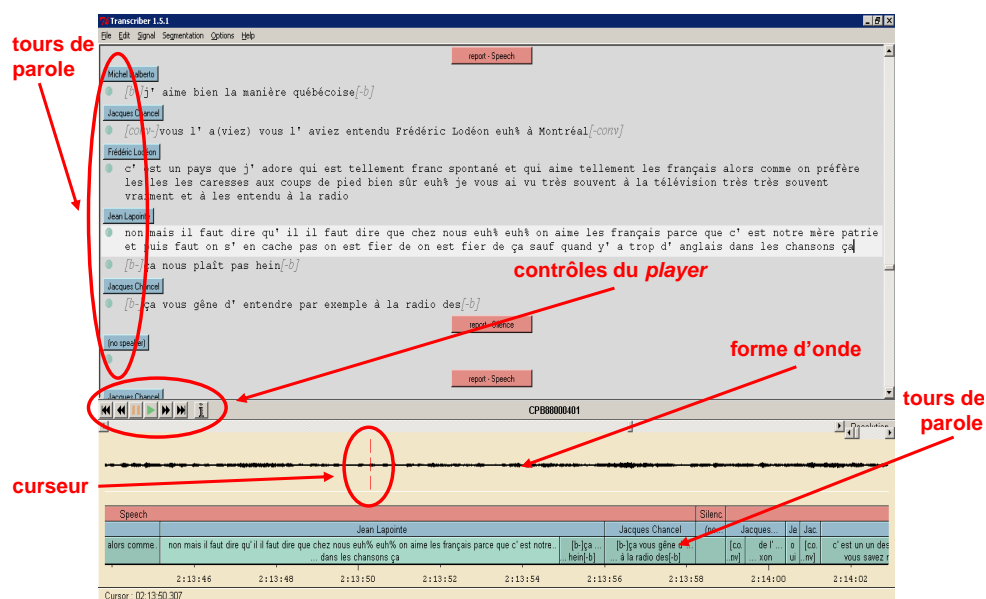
tours de parole

Transcriber 1.5.1

File Edit Signal Segmentation Options Help

report - Speech

Michel Dalberto

[b-]j' aime bien la manière québécoise[-b]

Jacques Chancel

[conv-]vous l' a(viez) vous l' aviez entendu Frédéric Lodéon euh% à Montréal[-conv]

Frédéric Lodéon

c' est un pays que j' adore qui est tellement franc spontané et qui aime tellement les français alors comme on préfère les les les caresses aux coups de pied bien sûr euh% je vous ai vu très souvent à la télévision très très souvent vraiment et à les entendu à la radio

Jean Lapointe

non mais il faut dire qu' il il faut dire que chez nous euh% euh% on aime les français parce que c' est notre mère patrie et puis faut on s' en cache pas on est fier de on est fier de ça sauf quand y' a trop d' anglais dans les chansons ça

[b-]ça nous plaît pas hein[-b]

contrôles du player

Jacques Chancel

[b-]ça vous gêne d' entendre par exemple à la radio des[-b]

report - Silence

(no speaker)

forme d'onde

report - Speech

Jacques Chancel

CPB88000401

tours de parole

Resolution

curseur

Speech

Silenc.

alors comme...

Jean Lapointe

non mais il faut dire qu' il il faut dire que chez nous euh% euh% on aime les français parce que c' est notre... ... dans les chansons ça

[b-]ça ... hein[-b]

Jacques Chancel

[b-]ça vous gêne d... à la radio des[-b]

(no...

Jacques...

[co... .nv]

de l' ... xon

Je o ui

Jac. [co... .nv]

c' est un des vous savez n

2:13:46 2:13:48 2:13:50 2:13:52 2:13:54 2:13:56 2:13:58 2:14:00 2:14:02

Cursor : 02:13:50.307